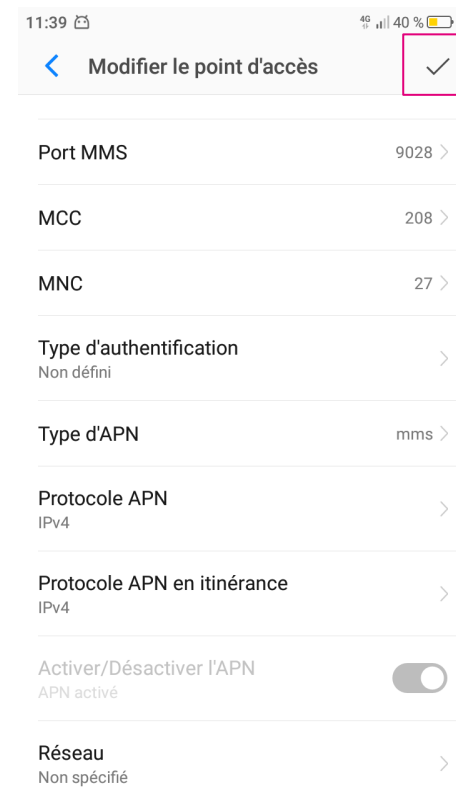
11:39 4G 40 %

Modifier le point d'accès

Port MMS
9028

MCC
208

MNC
27

Type d'authentification
Non défini

Type d'APN
mms

Protocole APN
IPv4

Protocole APN en itinérance
IPv4

Activer/Désactiver l'APN
APN activé

Réseau
Non spécifié